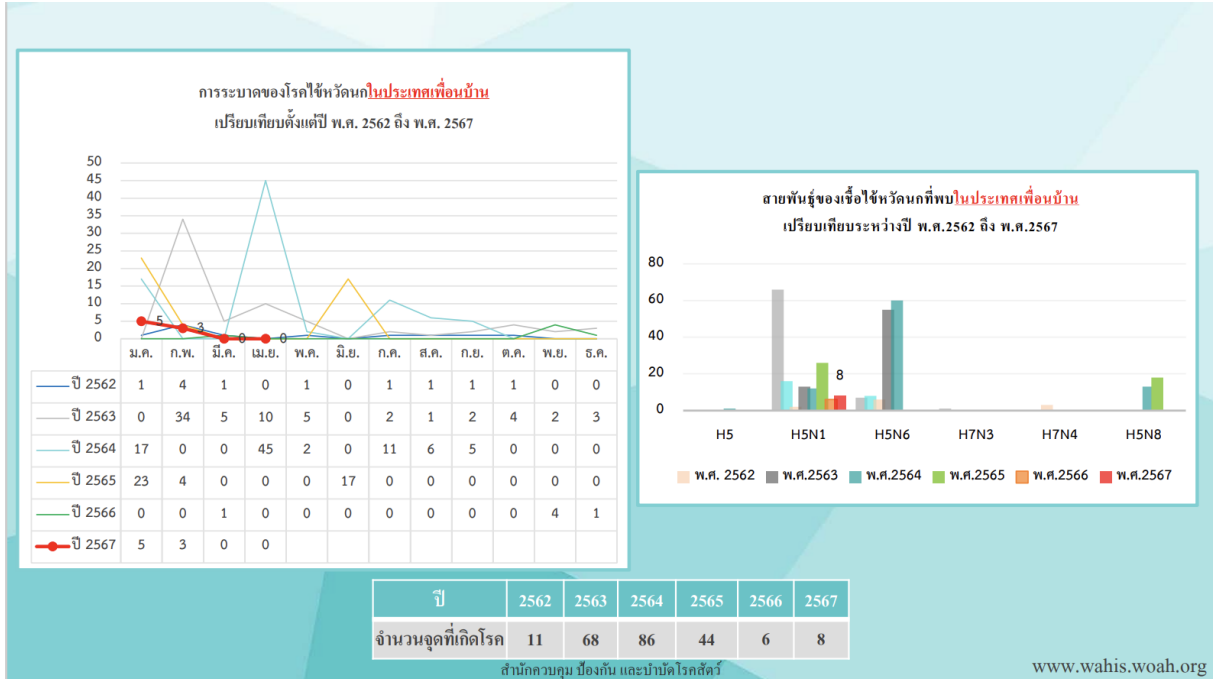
การระบาดของโรคไข้หวัดนกในประเทศเพื่อนบ้าน
เปรียบเทียบตั้งแต่ปี พ.ศ. 2562 ถึง พ.ศ. 2567

50
45
40
35
30
25
20
15
10
5
0

5
3
0
0

| | ม.ค. | ก.พ. | มี.ค. | เม.ย. | พ.ค. | มิ.ย. | ก.ค. | ส.ค. | ก.ย. | ต.ค. | พ.ย. | ธ.ค. |
|---|---|---|---|---|---|---|---|---|---|---|---|---|
| ปี 2562 | 1 | 4 | 1 | 0 | 1 | 0 | 1 | 1 | 1 | 1 | 0 | 0 |
| ปี 2563 | 0 | 34 | 5 | 10 | 5 | 0 | 2 | 1 | 2 | 4 | 2 | 3 |
| ปี 2564 | 17 | 0 | 0 | 45 | 2 | 0 | 11 | 6 | 5 | 0 | 0 | 0 |
| ปี 2565 | 23 | 4 | 0 | 0 | 0 | 17 | 0 | 0 | 0 | 0 | 0 | 0 |
| ปี 2566 | 0 | 0 | 1 | 0 | 0 | 0 | 0 | 0 | 0 | 0 | 4 | 1 |
| ปี 2567 | 5 | 3 | 0 | 0 | | | | | | | | |

สายพันธุ์ของเชื้อไข้หวัดนกที่พบในประเทศเพื่อนบ้าน
เปรียบเทียบระหว่างปี พ.ศ.2562 ถึง พ.ศ.2567

80
60
40
20
0
8

H5 H5N1 H5N6 H7N3 H7N4 H5N8

พ.ศ. 2562 พ.ศ.2563 พ.ศ.2564 พ.ศ.2565 พ.ศ.2566 พ.ศ.2567

| ปี | 2562 | 2563 | 2564 | 2565 | 2566 | 2567 |
|---|---|---|---|---|---|---|
| จำนวนจุดที่เกิดโรค | 11 | 68 | 86 | 44 | 6 | 8 |

สำนักควบคุม ป้องกัน และบำบัดโรคสัตว์

www.wahis.woah.org